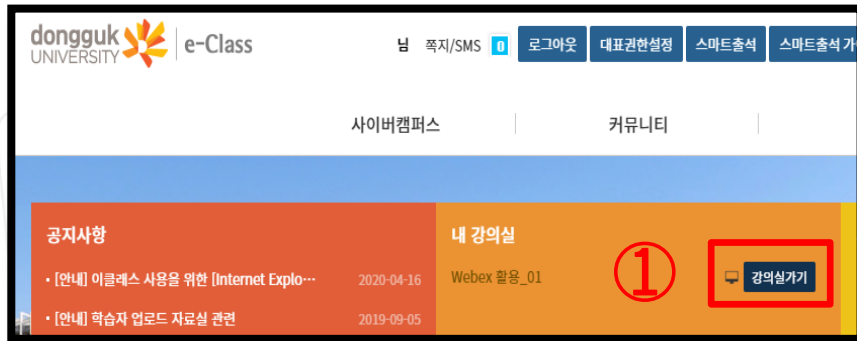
dongguk UNIVERSITY | e-Class

님 쪽지/SMS 0 로그아웃 대표권한설정 스마트출석 스마트출석 가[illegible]

사이버캠퍼스 커뮤니티

공지사항

• [안내] 이클래스 사용을 위한 [Internet Explo··· 2020-04-16

• [안내] 학습자 업로드 자료실 관련 2019-09-05

내 강의실

Webex 활용_01

①

강의실가기